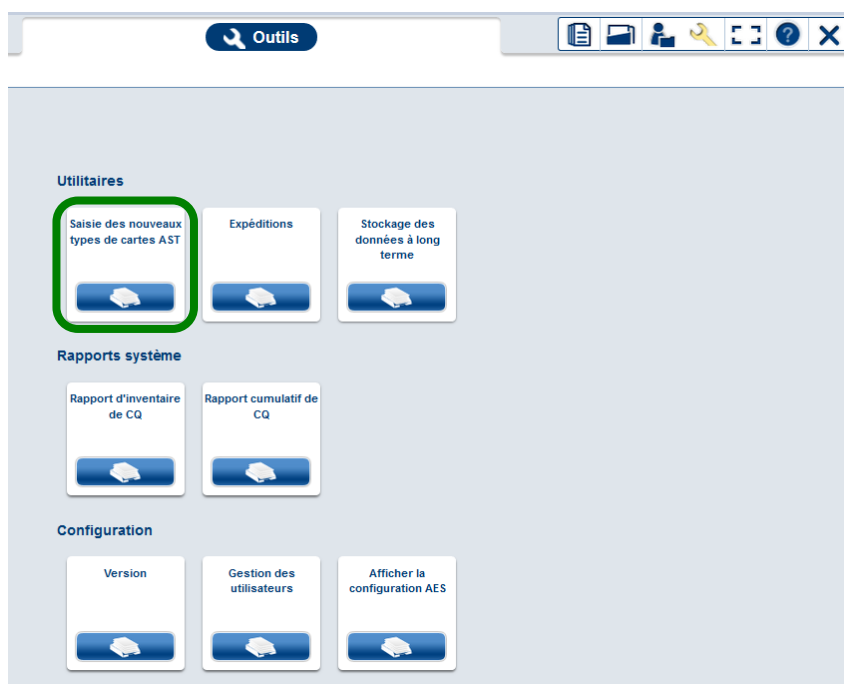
Outils

Utilitaires

Saisie des nouveaux types de cartes AST

Expéditions

Stockage des données à long terme

Rapports système

Rapport d'inventaire de CQ

Rapport cumulatif de CQ

Configuration

Version

Gestion des utilisateurs

Afficher la configuration AES